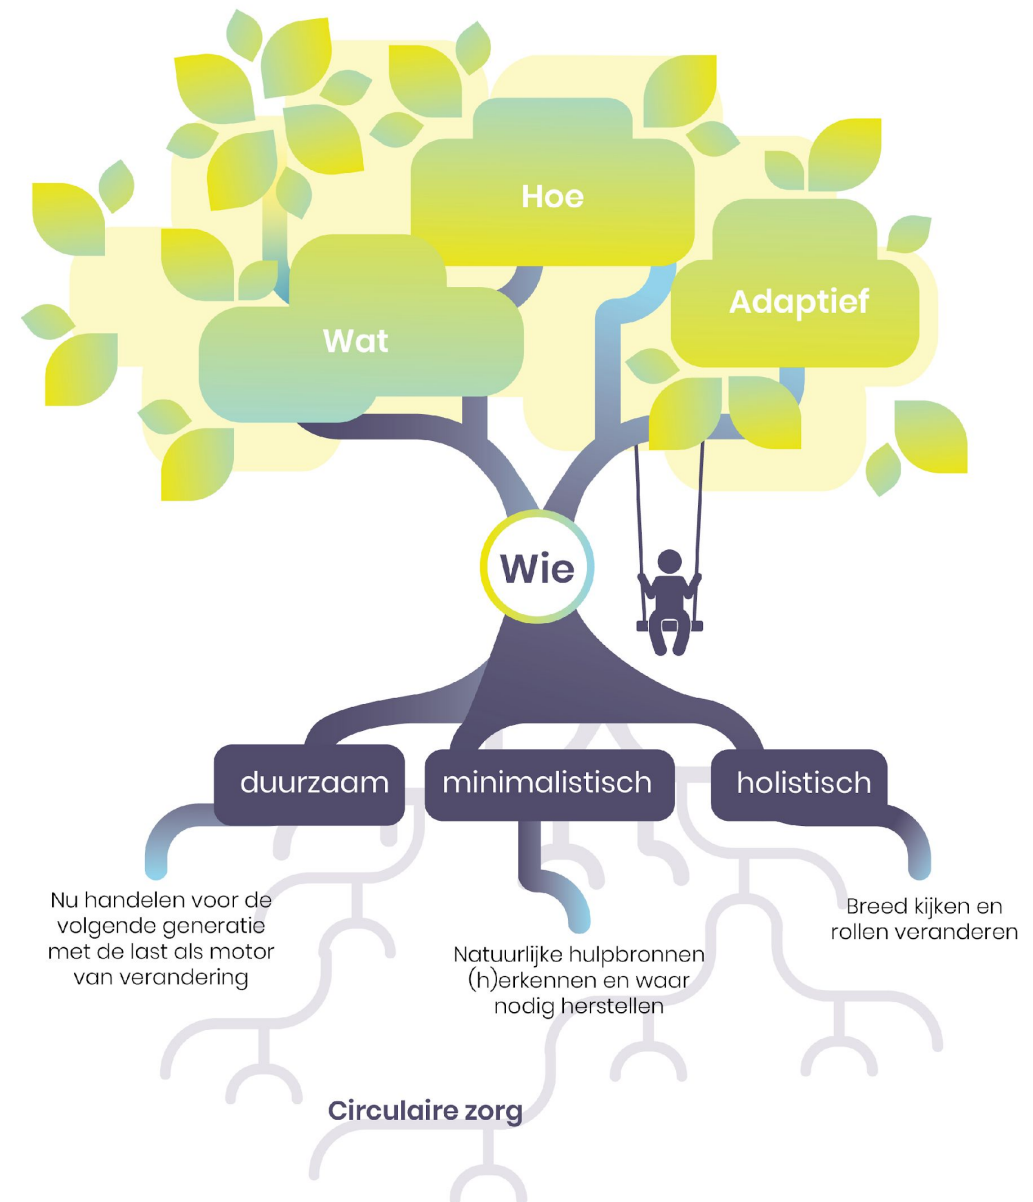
Hoe

Wat

Adaptief

Wie

duurzaam

minimalistisch

holistisch

Nu handelen voor de volgende generatie met de last als motor van verandering

Natuurlijke hulpbronnen (h)erkennen en waar nodig herstellen

Breed kijken en rollen veranderen

Circulaire zorg